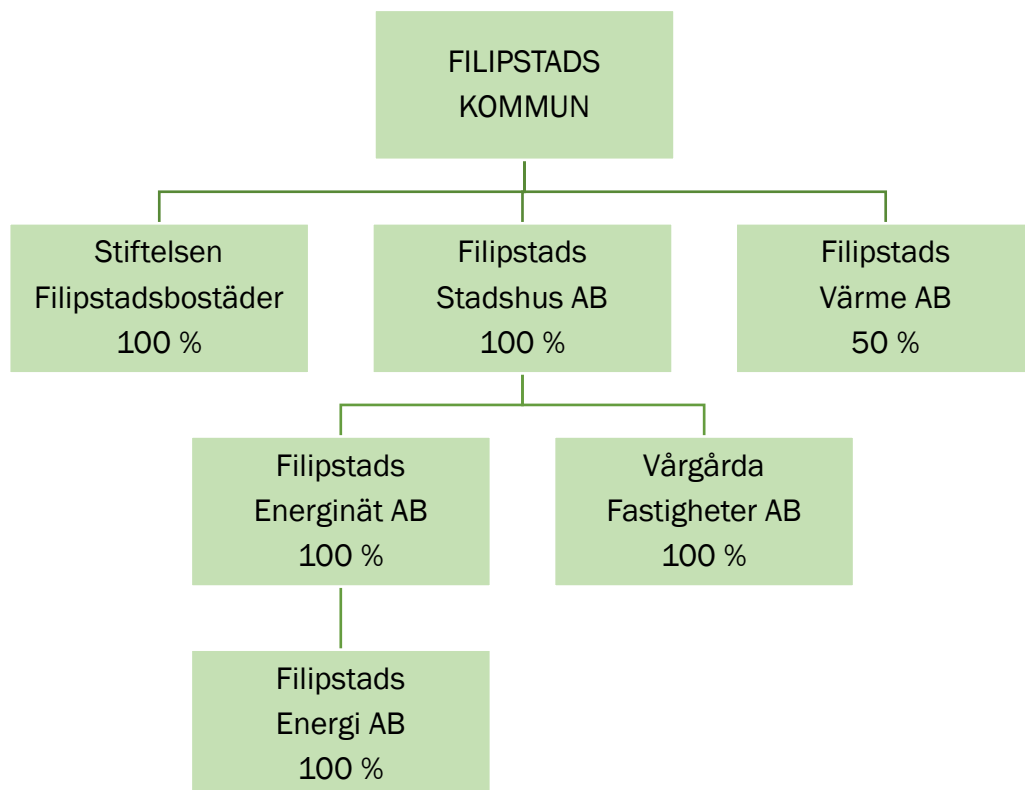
FILIPSTADS KOMMUN

Stiftelsen Filipstadsbostäder 100 %

Filipstads Stadshus AB 100 %

Filipstads Värme AB 50 %

Filipstads Energinät AB 100 %

Vårgårda Fastigheter AB 100 %

Filipstads Energi AB 100 %